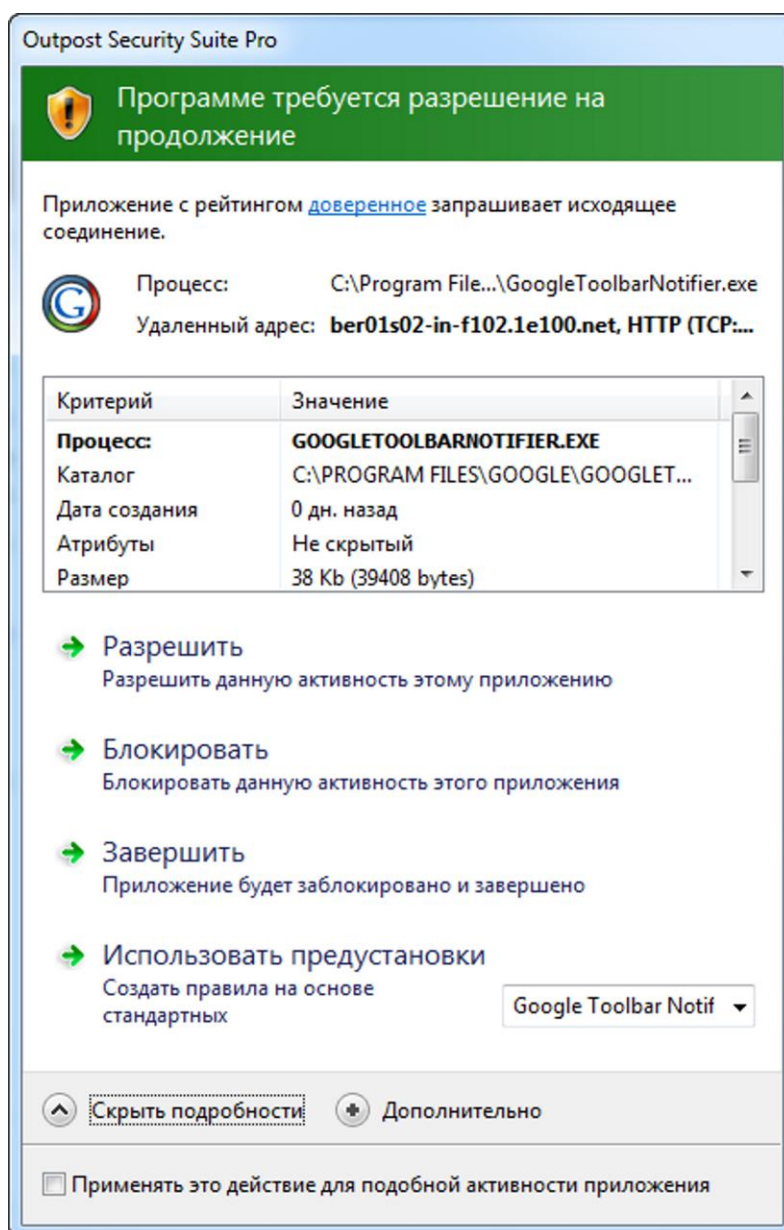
Outpost Security Suite Pro

Программе требуется разрешение на продолжение

Приложение с рейтингом доверенное запрашивает исходящее соединение.

Процесс: C:\Program File...\GoogleToolbarNotifier.exe
Удаленный адрес: ber01s02-in-f102.1e100.net, HTTP (TCP:...

| Критерий | Значение |
|---|---|
| Процесс: | GOOGLETOOLBARNOTIFIER.EXE |
| Каталог | C:\PROGRAM FILES\GOOGLE\GOOGLET... |
| Дата создания | 0 дн. назад |
| Атрибуты | Не скрытый |
| Размер | 38 Kb (39408 bytes) |

Разрешить
Разрешить данную активность этому приложению

Блокировать
Блокировать данную активность этого приложения

Завершить
Приложение будет заблокировано и завершено

Использовать предустановки
Создать правила на основе стандартных

Google Toolbar Notif

Скрыть подробности

Дополнительно

Применять это действие для подобной активности приложения